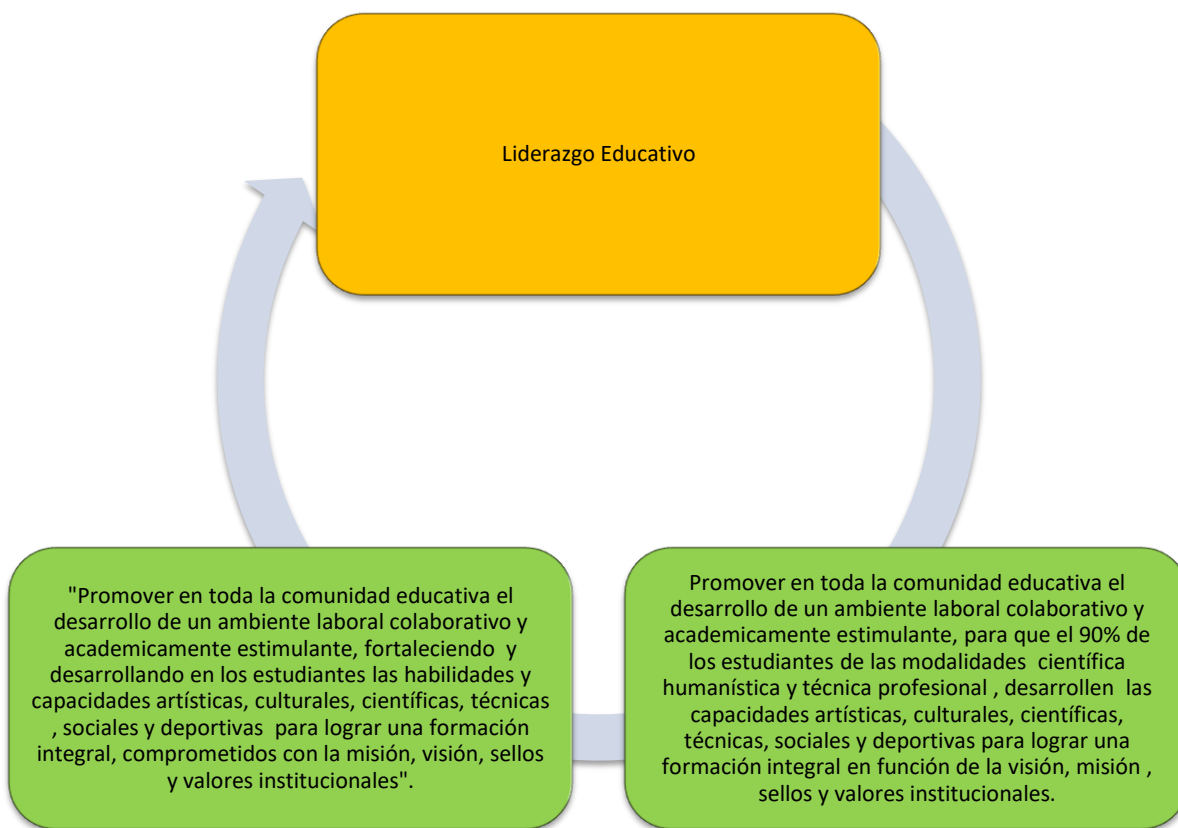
Liderazgo Educativo

Promover en toda la comunidad educativa el desarrollo de un ambiente laboral colaborativo y academicamente estimulante, para que el 90% de los estudiantes de las modalidades científica humanística y técnica profesional , desarrollen las capacidades artísticas, culturales, científicas, técnicas, sociales y deportivas para lograr una formación integral en función de la visión, misión , sellos y valores institucionales.

"Promover en toda la comunidad educativa el desarrollo de un ambiente laboral colaborativo y academicamente estimulante, fortaleciendo y desarrollando en los estudiantes las habilidades y capacidades artísticas, culturales, científicas, técnicas , sociales y deportivas para lograr una formación integral, comprometidos con la misión, visión, sellos y valores institucionales".